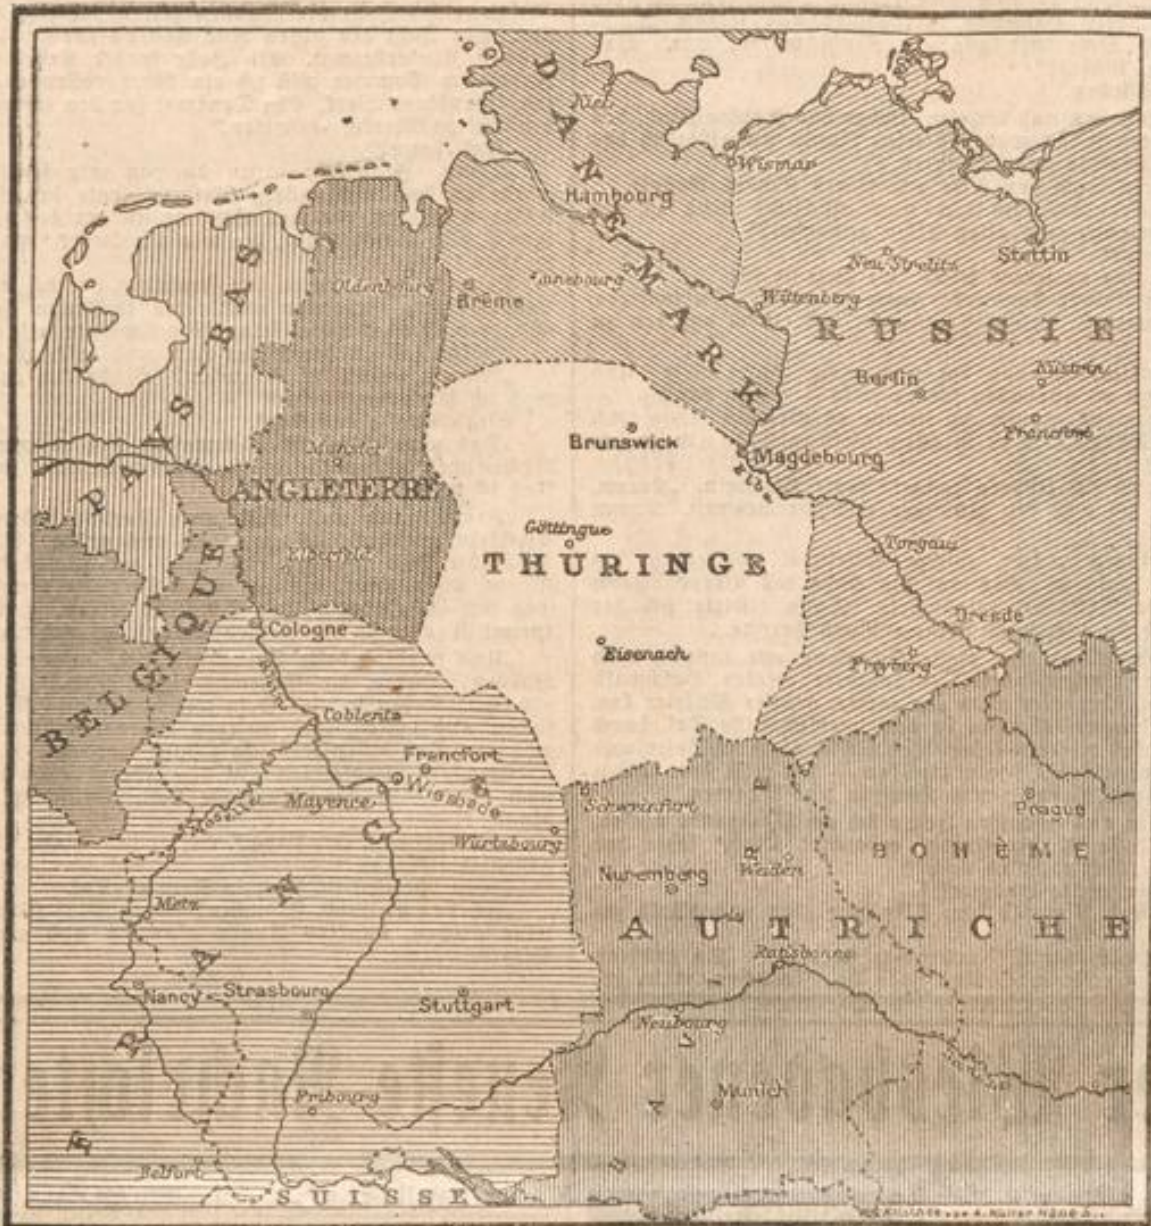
DANEMARK
Kiel
Wismar
Hambourg
Stettin
Neu Strelitz
Lunebourg
Brême
Oldenbourg
Wittenberg
PAYS BAS
RUSSIE
Berlin
Küstrin
Francfort
Brunswick
Magdebourg
Elbe
Munster
ANGLETERRE
Göttingue
Torgau
Elberfeld
THÜRINGE
BELGIQUE
Cologne
Dresde
Eisenach
Freyberg
Coblentz
Francfort
Wiesbade
Mayence
Moselle
Wurtzbourg
Schweinfurt
Prague
BOHÊME
Nuremberg
Weiden
Metz
FRANCE
AUTRICHE
Ratisbonne
Nancy
Strasbourg
Stuttgart
Neubourg
Munich
Fribourg
Belfort
SUISSE
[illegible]